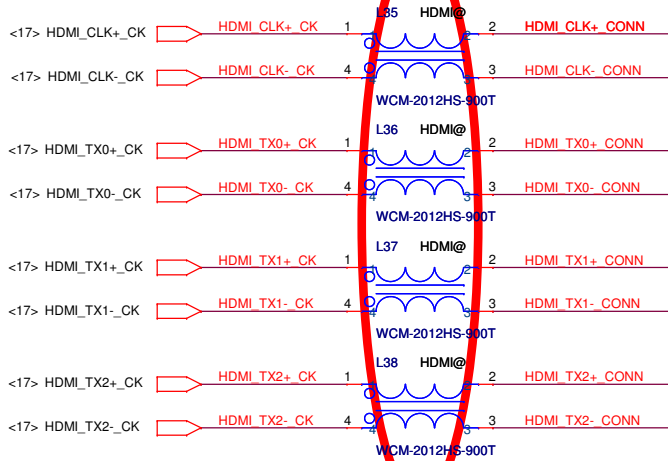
<17> HDMI_CLK+_CK
HDMI_CLK+_CK
1
L35
HDMI@
2
HDMI_CLK+_CONN
<17> HDMI_CLK-_CK
HDMI_CLK-_CK
4
3
HDMI_CLK-_CONN
WCM-2012HS-900T

<17> HDMI_TX0+_CK
HDMI_TX0+_CK
1
L36
HDMI@
2
HDMI_TX0+_CONN
<17> HDMI_TX0-_CK
HDMI_TX0-_CK
4
3
HDMI_TX0-_CONN
WCM-2012HS-900T

<17> HDMI_TX1+_CK
HDMI_TX1+_CK
1
L37
HDMI@
2
HDMI_TX1+_CONN
<17> HDMI_TX1-_CK
HDMI_TX1-_CK
4
3
HDMI_TX1-_CONN
WCM-2012HS-900T

<17> HDMI_TX2+_CK
HDMI_TX2+_CK
1
L38
HDMI@
2
HDMI_TX2+_CONN
<17> HDMI_TX2-_CK
HDMI_TX2-_CK
4
3
HDMI_TX2-_CONN
WCM-2012HS-900T